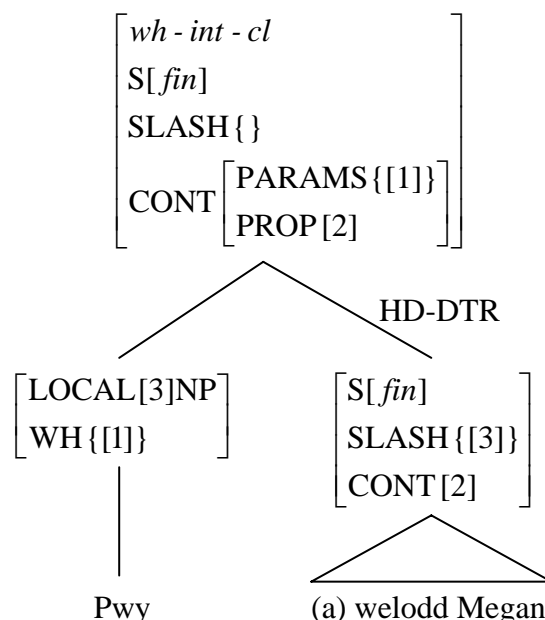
$\begin{bmatrix} wh\text{-}int\text{-}cl \\ \text{S}[fin] \\ \text{SLASH}\{\} \\ \text{CONT}\begin{bmatrix}\text{PARAMS}\{[1]\} \\ \text{PROP}[2]\end{bmatrix} \end{bmatrix}$

HD-DTR

$\begin{bmatrix}\text{LOCAL}[3]\text{NP} \\ \text{WH}\{[1]\}\end{bmatrix}$

$\begin{bmatrix}\text{S}[fin] \\ \text{SLASH}\{[3]\} \\ \text{CONT}[2]\end{bmatrix}$

Pwy

(a) welodd Megan